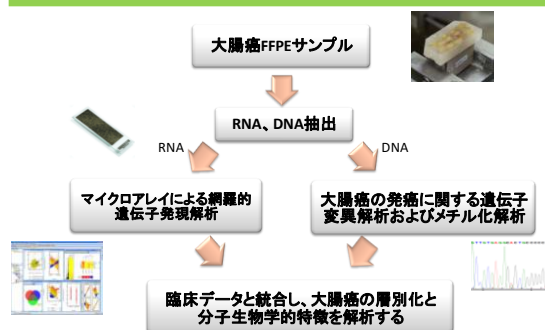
大腸癌FFPEサンプル

RNA、DNA抽出

RNA

DNA

マイクロアレイによる網羅的遺伝子発現解析

大腸癌の発癌に関する遺伝子変異解析およびメチル化解析

臨床データと統合し、大腸癌の層別化と分子生物学的特徴を解析する